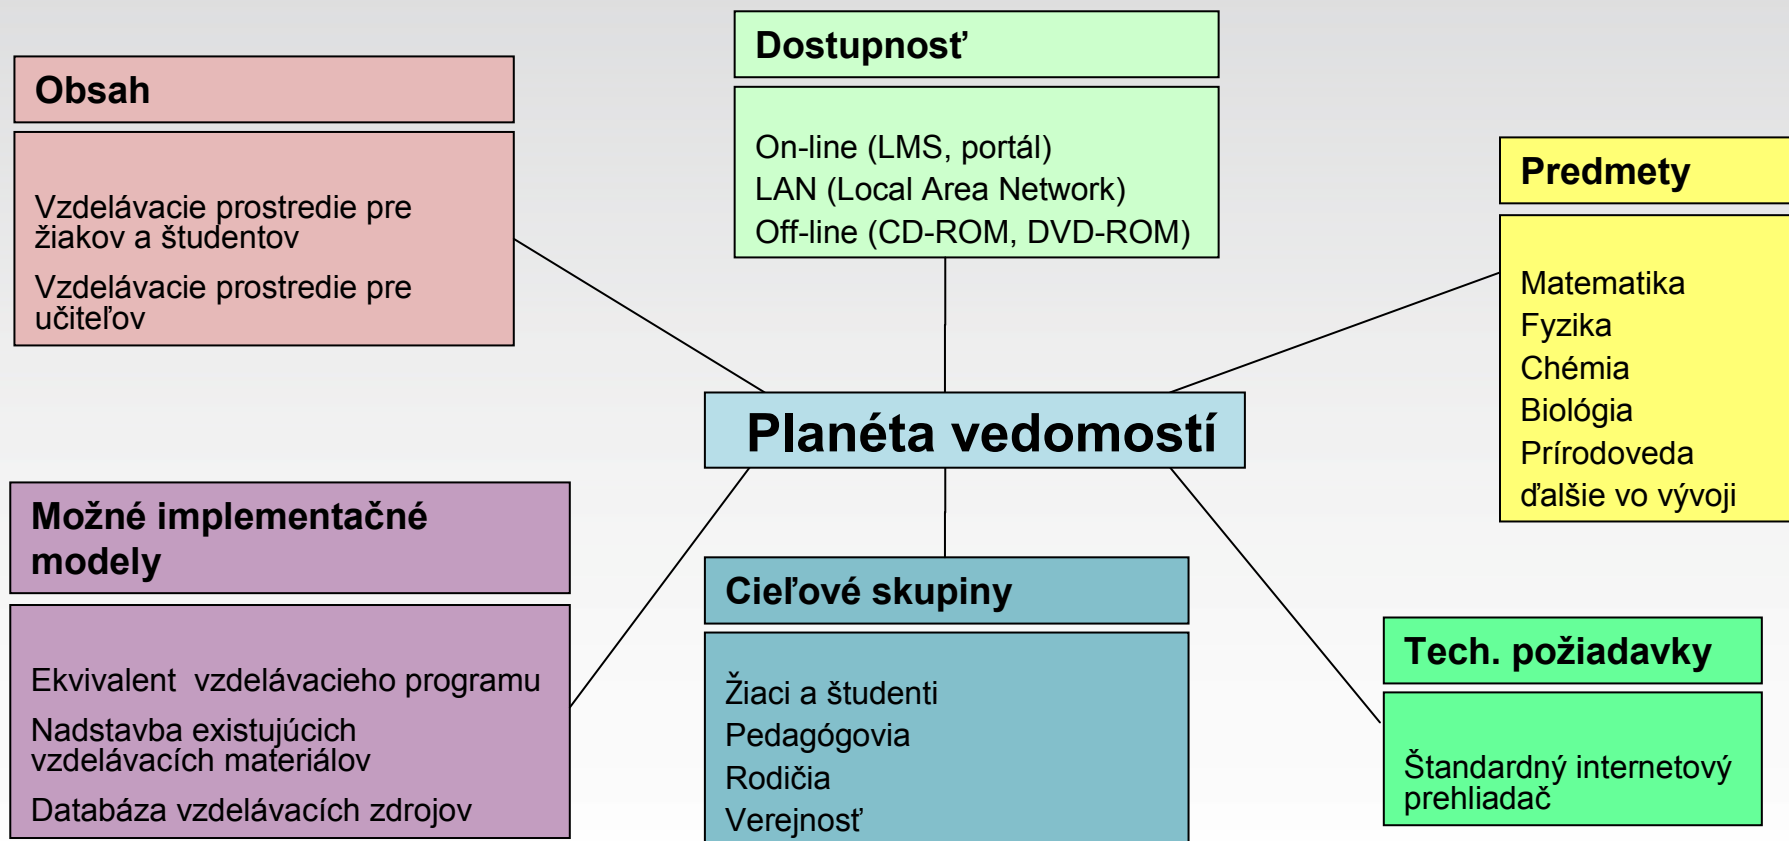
Obsah

Vzdelávacie prostredie pre žiakov a študentov

Vzdelávacie prostredie pre učiteľov

Dostupnosť

On-line (LMS, portál)
LAN (Local Area Network)
Off-line (CD-ROM, DVD-ROM)

Predmety

Matematika
Fyzika
Chémia
Biológia
Prírodoveda
ďalšie vo vývoji

Planéta vedomostí

Možné implementačné modely

Ekvivalent vzdelávacieho programu

Nadstavba existujúcich vzdelávacích materiálov

Databáza vzdelávacích zdrojov

Cieľové skupiny

Žiaci a študenti
Pedagógovia
Rodičia
Verejnosť

Tech. požiadavky

Štandardný internetový prehliadač